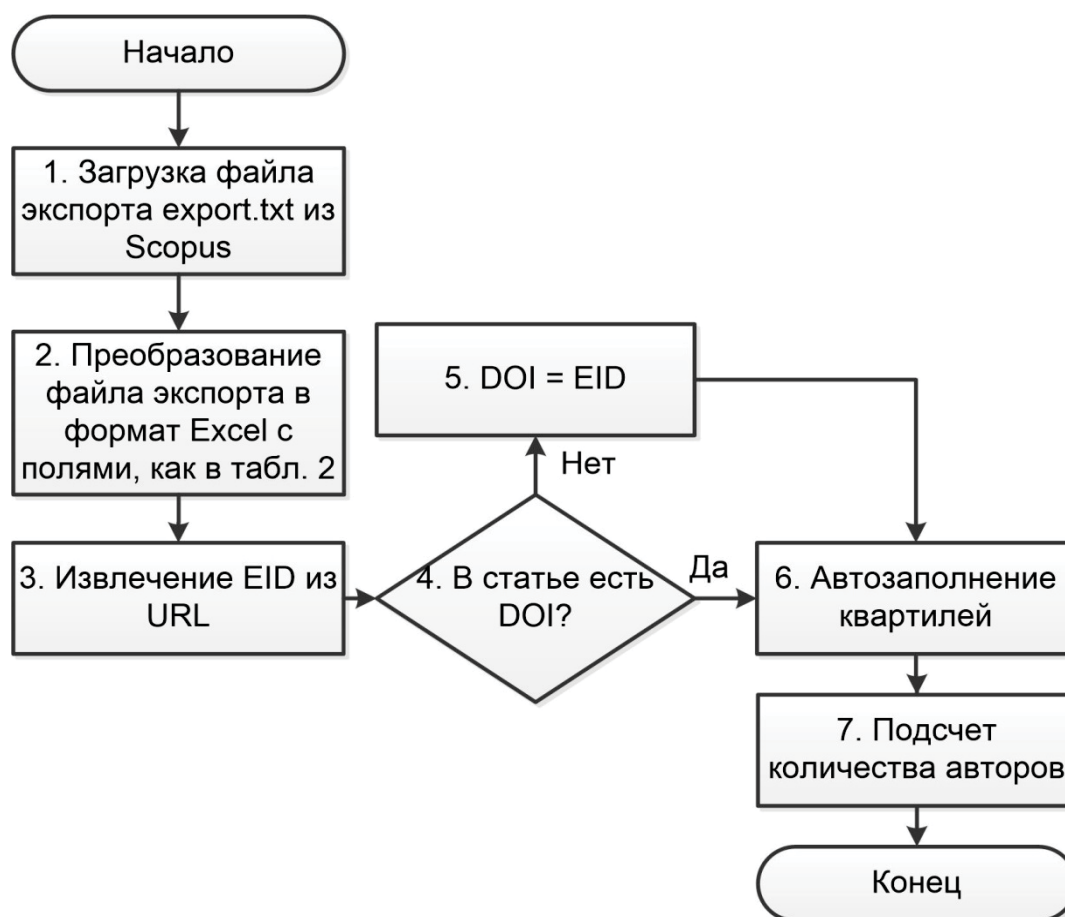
Начало

1. Загрузка файла экспорта export.txt из Scopus

2. Преобразование файла экспорта в формат Excel с полями, как в табл. 2

3. Извлечение EID из URL

4. В статье есть DOI?

Нет

5. DOI = EID

Да

6. Автозаполнение квартилей

7. Подсчет количества авторов

Конец